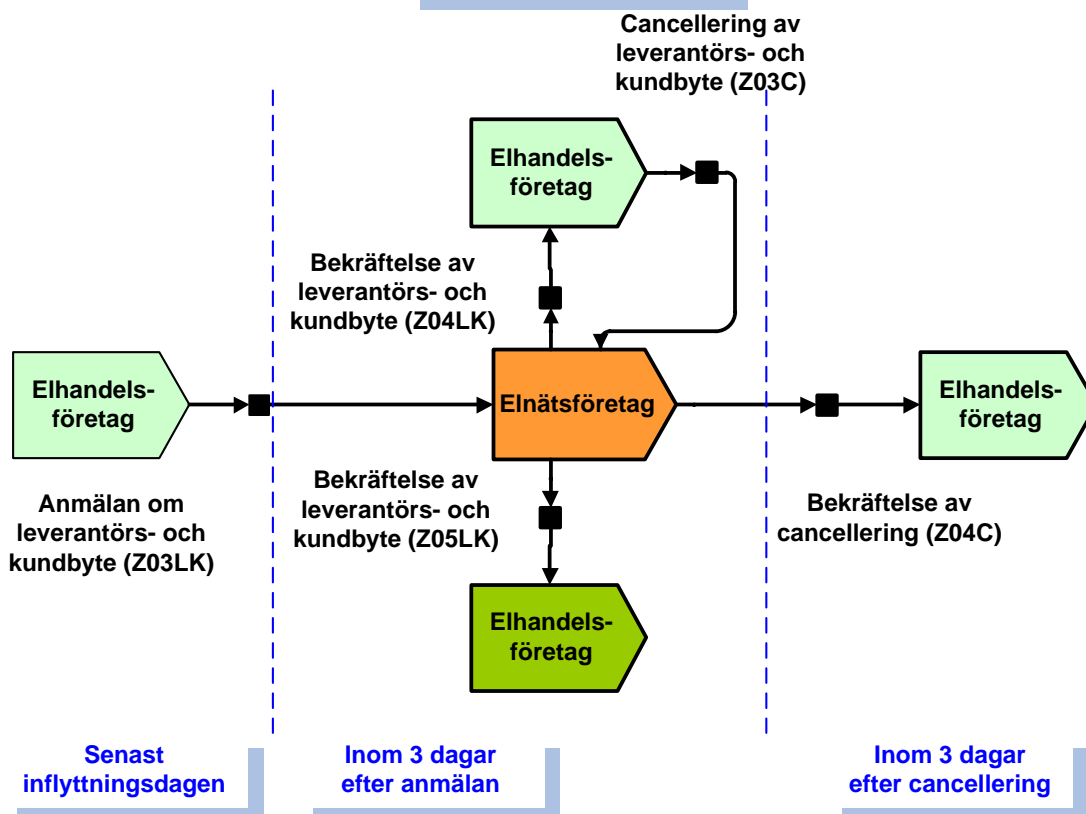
Cancellering av leverantörs- och kundbyte (Z03C)

Elhandelsföretag

Bekräftelse av leverantörs- och kundbyte (Z04LK)

Elhandelsföretag

Elnätsföretag

Elhandelsföretag

Bekräftelse av leverantörs- och kundbyte (Z05LK)

Anmälan om leverantörs- och kundbyte (Z03LK)

Bekräftelse av cancellering (Z04C)

Elhandelsföretag

Senast inflyttningsdagen

Inom 3 dagar efter anmälan

Inom 3 dagar efter cancellering